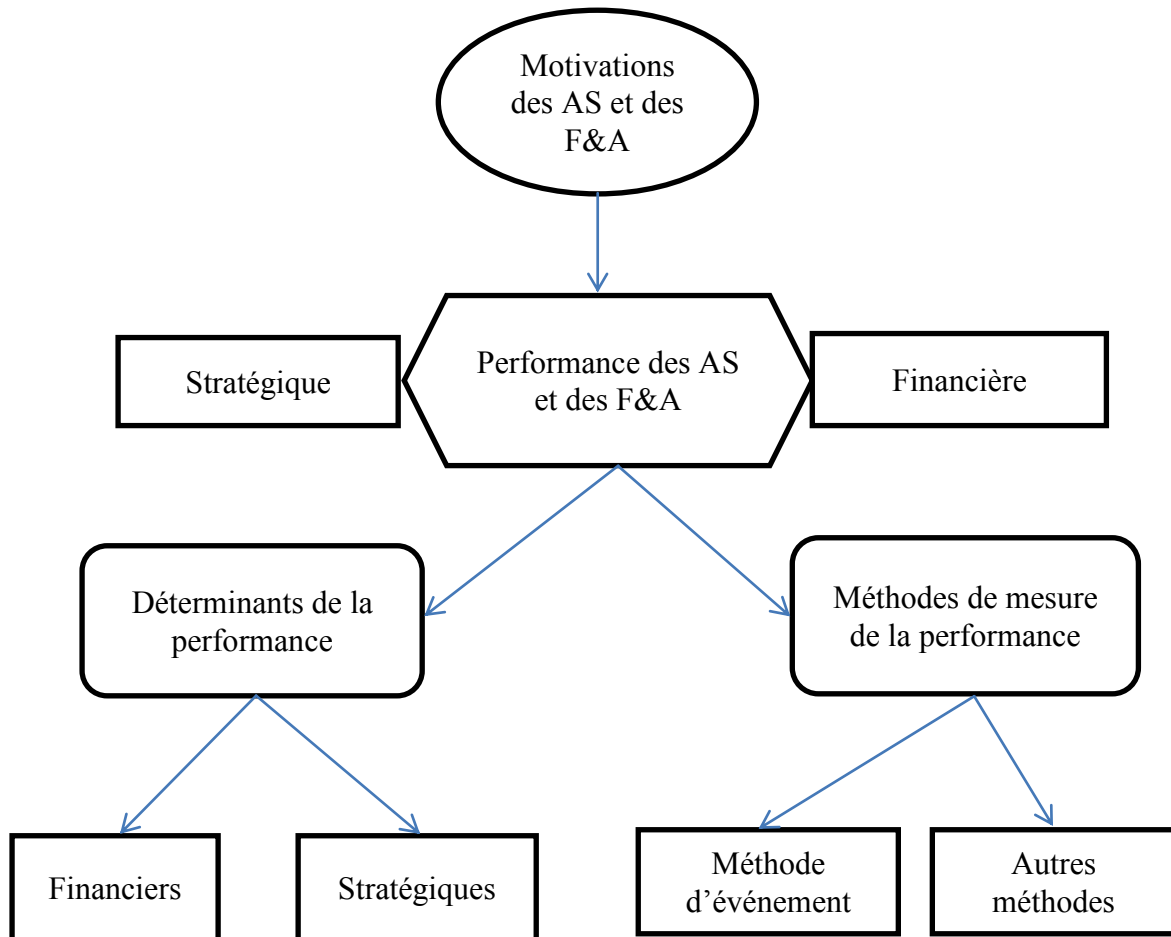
Motivations des AS et des F&A

Stratégique

Performance des AS et des F&A

Financière

Déterminants de la performance

Méthodes de mesure de la performance

Financiers

Stratégiques

Méthode d’événement

Autres méthodes